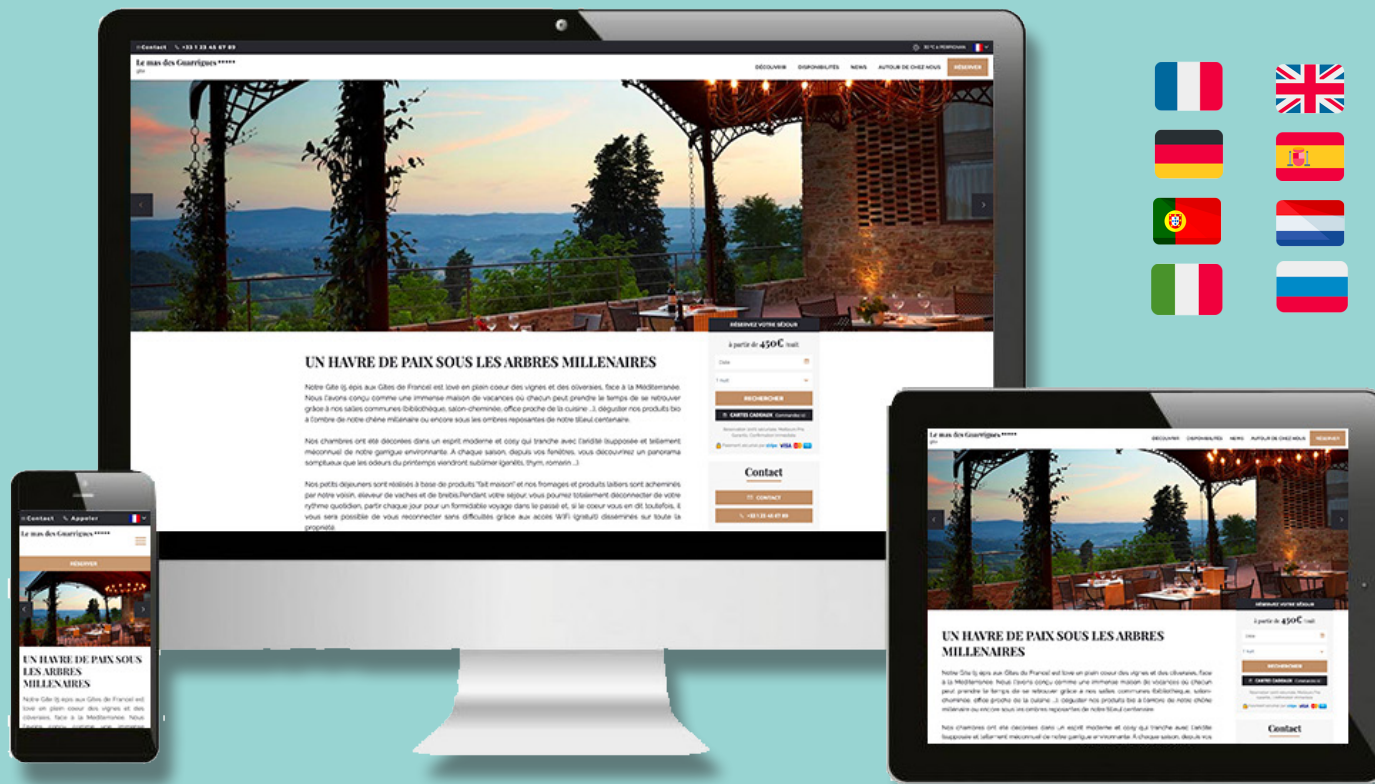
Contact +33 1 23 45 67 89

Le mas des Guarrigues *****

DÉCOUVRIR DISPONIBILITÉS NEWS AUTOUR DE CHEZ NOUS RÉSERVER

RÉSERVEZ VOTRE SÉJOUR

à partir de 450€ /nuit

Date

1 nuit

RECHERCHER

CARTES CADEAUX Commandez ici

Contact

CONTACT

+33 1 23 45 67 89

UN HAVRE DE PAIX SOUS LES ARBRES MILLENAIRES

Notre Gîte (3 épis aux Gîtes de France) est lové en plein coeur des vignes et des oliveraies, face à la Méditerranée. Nous l'avons conçu comme une immense maison de vacances où chacun peut prendre le temps de se retrouver grâce à nos salles communes (bibliothèque, salon-cheminée, office proche de la cuisine ...), déguster nos produits bio à l'ombre de notre chêne millénaire ou encore sous les ombres reposantes de notre tilleul centenaire.

Nos chambres ont été décorées dans un esprit moderne et cosy qui tranche avec l'aridité (supposée et tellement méconnue) de notre garrigue environnante. A chaque saison, depuis vos fenêtres, vous découvrirez un panorama somptueux que les odeurs du printemps viendront sublimer (genêts, thym, romarin ...).

Nos petits déjeuners sont réalisés à base de produits "fait maison" et nos fromages et produits laitiers sont acheminés par notre voisin, éleveur de vaches et de brebis.Pendant votre séjour, vous pourrez totalement déconnecter de votre rythme quotidien, partir chaque jour pour un formidable voyage dans le passé et, si le coeur vous en dit toutefois, il vous sera possible de vous reconnecter sans difficultés grâce aux accès WIFI (gratuit) disséminés sur toute la propriété.

Contact Appeler

Le mas des Guarrigues *****

RÉSERVER

UN HAVRE DE PAIX SOUS LES ARBRES MILLENAIRES

Notre Gîte (3 épis aux Gîtes de France) est lové en plein coeur des vignes et des oliveraies, face à la Méditerranée.

Le mas des Guarrigues *****

DÉCOUVRIR DISPONIBILITÉS NEWS AUTOUR DE CHEZ NOUS RÉSERVER

UN HAVRE DE PAIX SOUS LES ARBRES MILLENAIRES

RÉSERVEZ VOTRE SÉJOUR

à partir de 450€ /nuit

RECHERCHER

CARTES CADEAUX Commandez ici

Contact

Notre Gîte (3 épis aux Gîtes de France) est lové en plein coeur des vignes et des oliveraies, face à la Méditerranée. Nous l'avons conçu comme une immense maison de vacances où chacun peut prendre le temps de se retrouver grâce à nos salles communes (bibliothèque, salon-cheminée, office proche de la cuisine ...), déguster nos produits bio à l'ombre de notre chêne millénaire ou encore sous les ombres reposantes de notre tilleul centenaire.

Nos chambres ont été décorées dans un esprit moderne et cosy qui tranche avec l'aridité (supposée et tellement méconnue) de notre garrigue environnante. A chaque saison, depuis vos